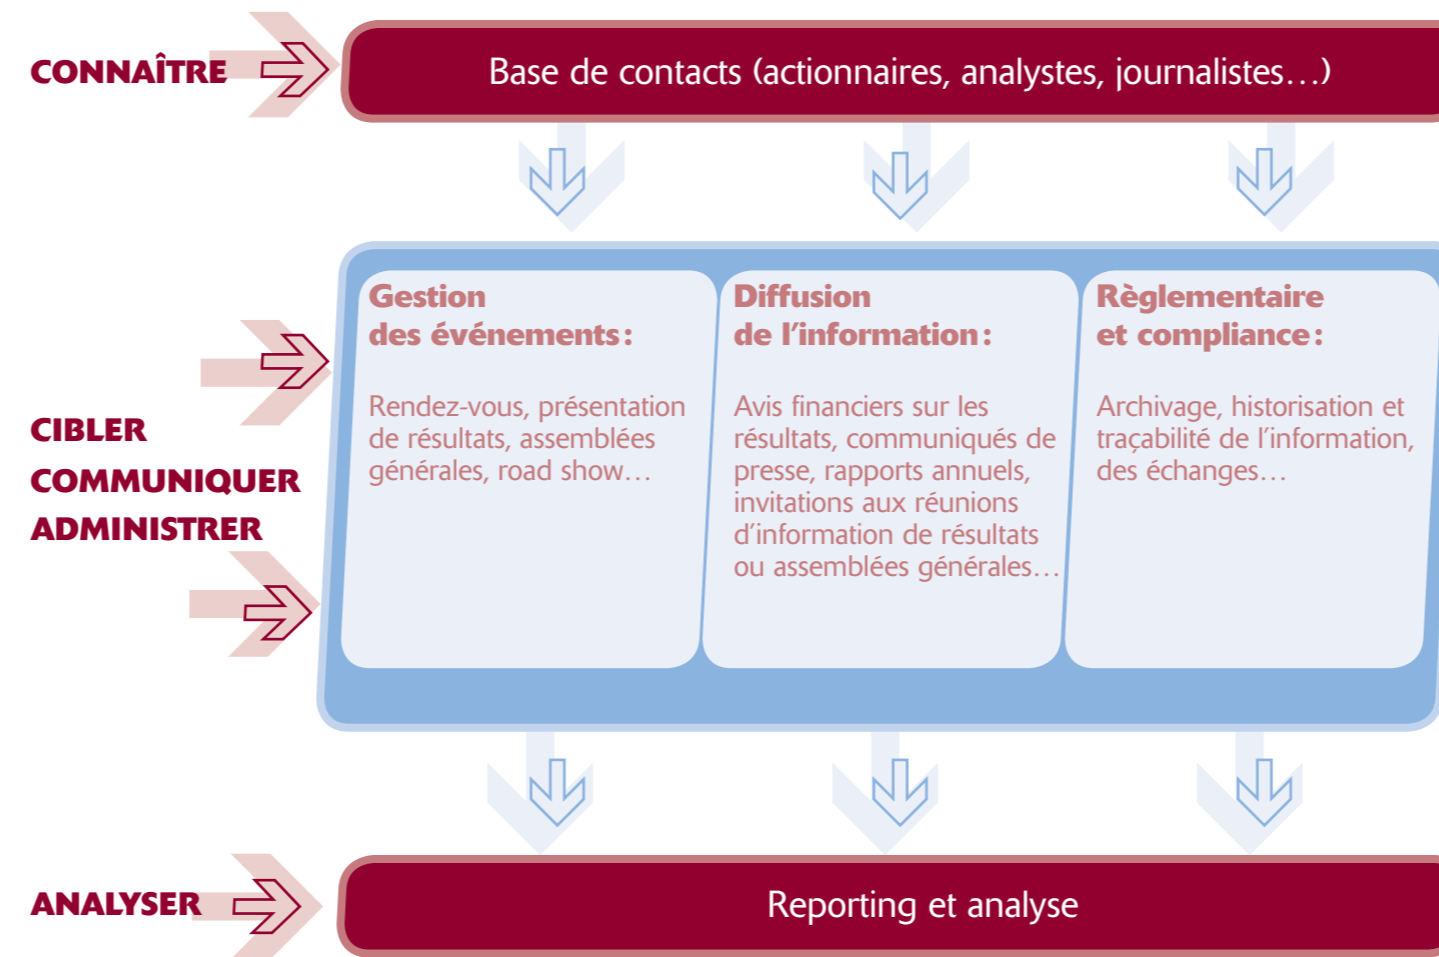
CONNAÎTRE

Base de contacts (actionnaires, analystes, journalistes…)

CIBLER
COMMUNIQUER
ADMINISTRER

Gestion
des événements :

Rendez-vous, présentation de résultats, assemblées générales, road show…

Diffusion
de l'information :

Avis financiers sur les résultats, communiqués de presse, rapports annuels, invitations aux réunions d'information de résultats ou assemblées générales…

Règlementaire
et compliance :

Archivage, historisation et traçabilité de l'information, des échanges…

ANALYSER

Reporting et analyse